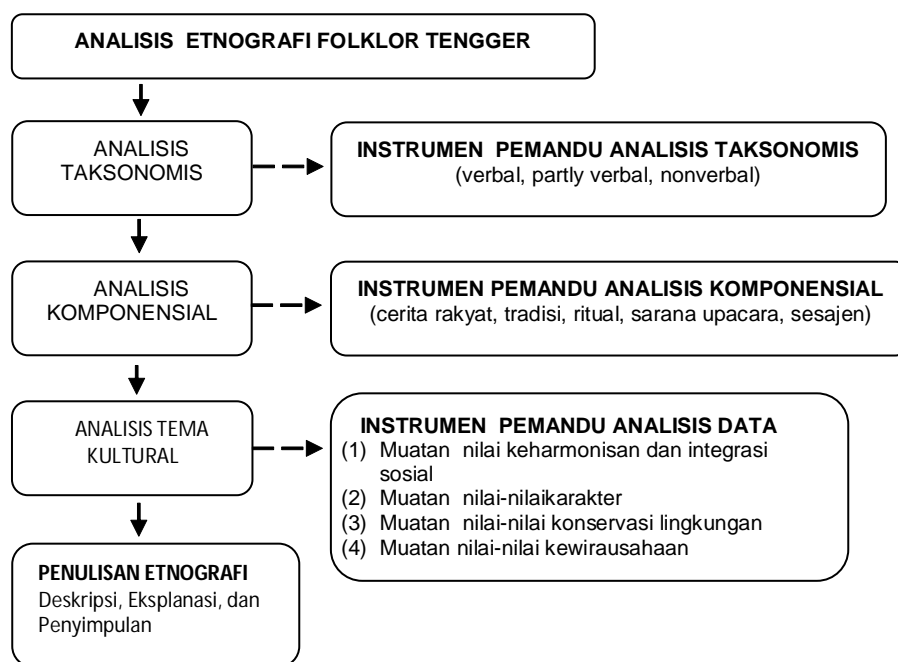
ANALISIS ETNOGRAFI FOLKLOR TENGGER

ANALISIS TAKSONOMIS

INSTRUMEN PEMANDU ANALISIS TAKSONOMIS
(verbal, partly verbal, nonverbal)

ANALISIS KOMPONENSIAL

INSTRUMEN PEMANDU ANALISIS KOMPONENSIAL
(cerita rakyat, tradisi, ritual, sarana upacara, sesajen)

ANALISIS TEMA KULTURAL

INSTRUMEN PEMANDU ANALISIS DATA
(1) Muatan nilai keharmonisan dan integrasi sosial
(2) Muatan nilai-nilaikarakter
(3) Muatan nilai-nilai konservasi lingkungan
(4) Muatan nilai-nilai kewirausahaan

PENULISAN ETNOGRAFI
Deskripsi, Eksplanasi, dan Penyimpulan